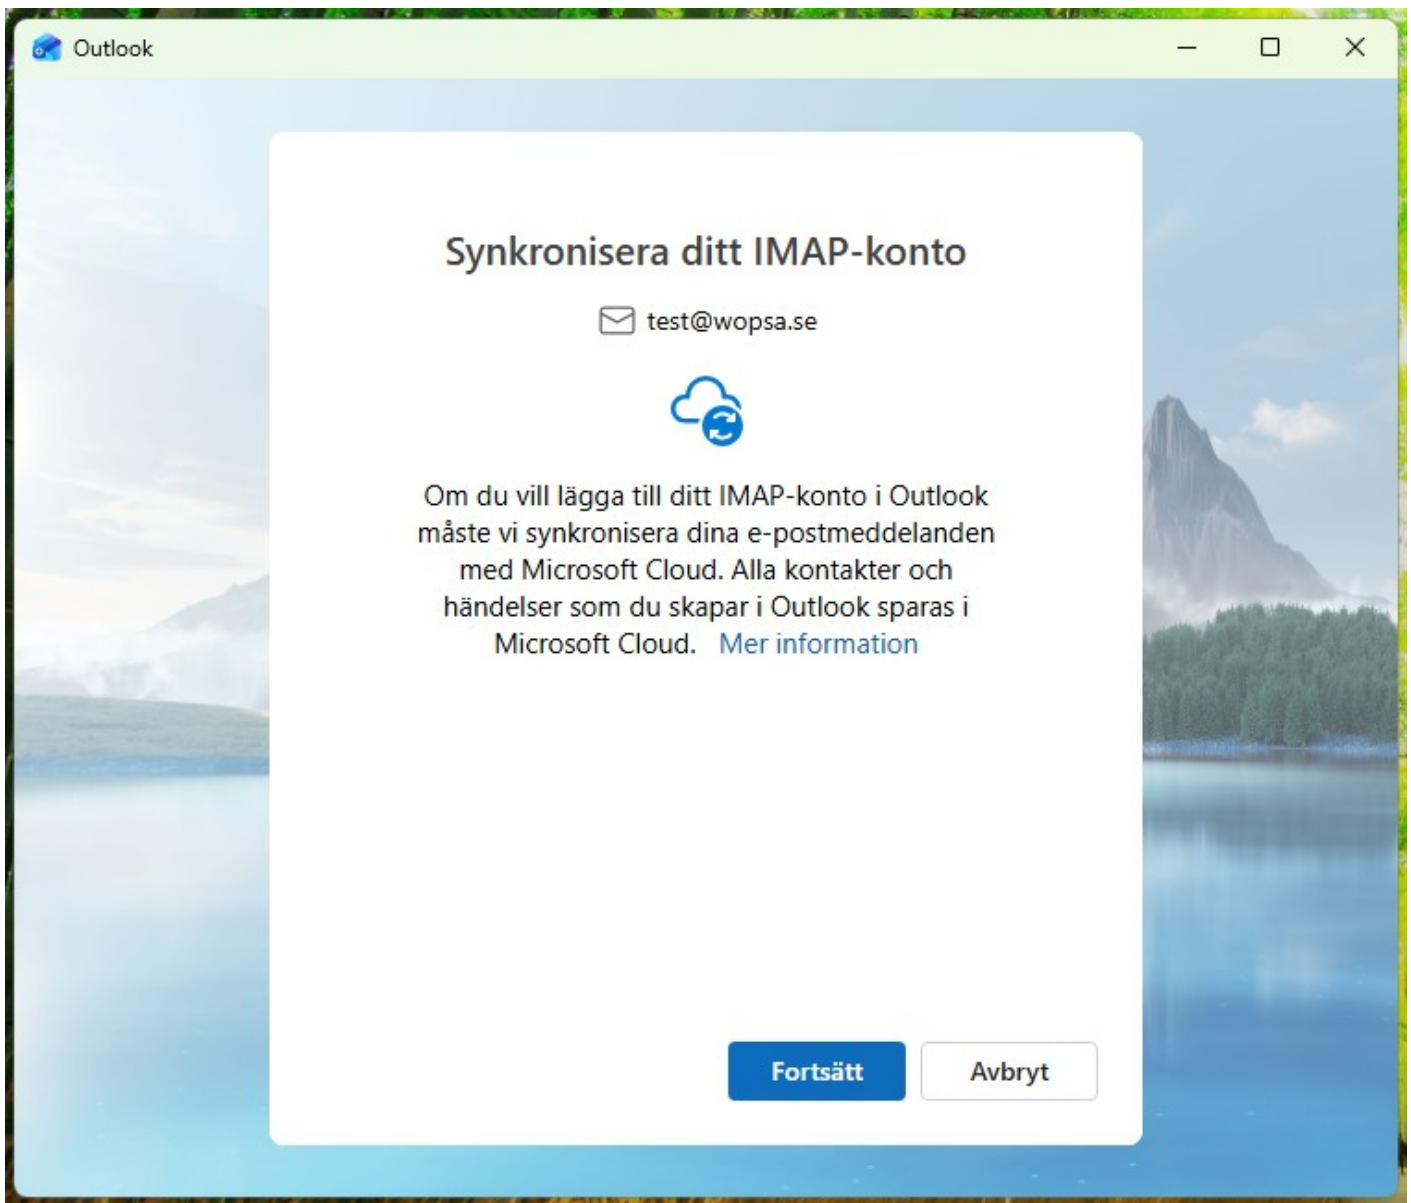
Outlook

Synkronisera ditt IMAP-konto

test@wopsa.se

Om du vill lägga till ditt IMAP-konto i Outlook måste vi synkronisera dina e-postmeddelanden med Microsoft Cloud. Alla kontakter och händelser som du skapar i Outlook sparas i Microsoft Cloud. Mer information

Fortsätt

Avbryt